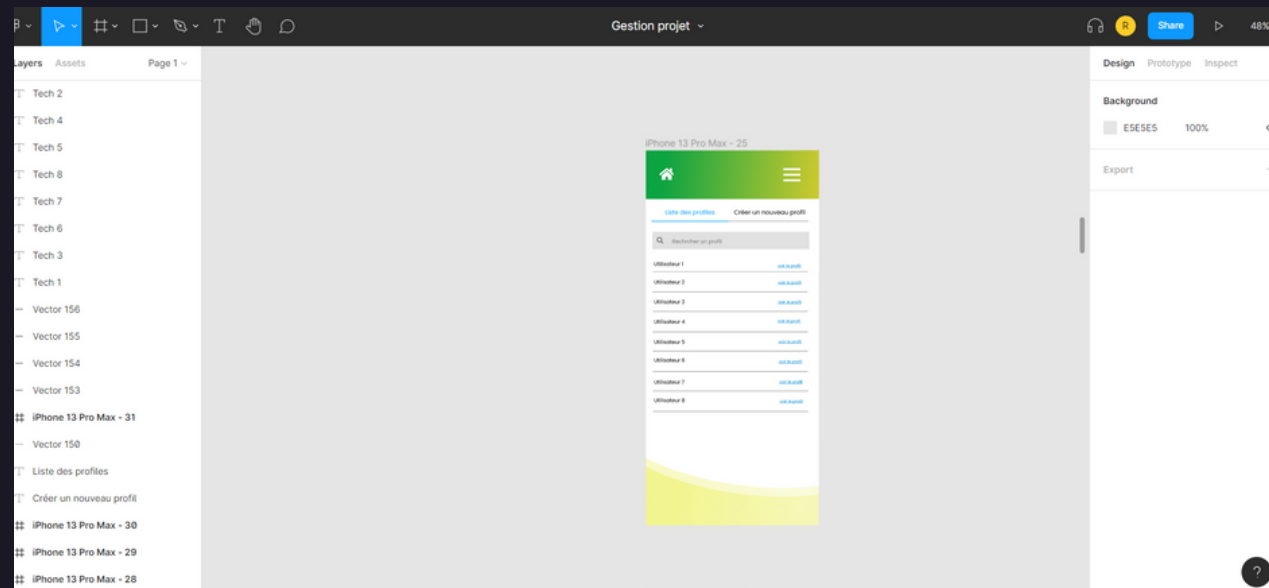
Gestion projet

R
Share
48%

Layers Assets Page 1

Tech 2
Tech 4
Tech 5
Tech 8
Tech 7
Tech 6
Tech 3
Tech 1
Vector 156
Vector 155
Vector 154
Vector 153
iPhone 13 Pro Max - 31
Vector 150
Liste des profiles
Créer un nouveau profil
iPhone 13 Pro Max - 30
iPhone 13 Pro Max - 29
iPhone 13 Pro Max - 28

iPhone 13 Pro Max - 25

Liste des profiles Créer un nouveau profil

Rechercher un profil

Utilisateur 1 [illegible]
Utilisateur 2 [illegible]
Utilisateur 3 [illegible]
Utilisateur 4 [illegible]
Utilisateur 5 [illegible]
Utilisateur 6 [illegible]
Utilisateur 7 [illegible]
Utilisateur 8 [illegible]

Design Prototype Inspect

Background

E5E5E5 100%

Export

?